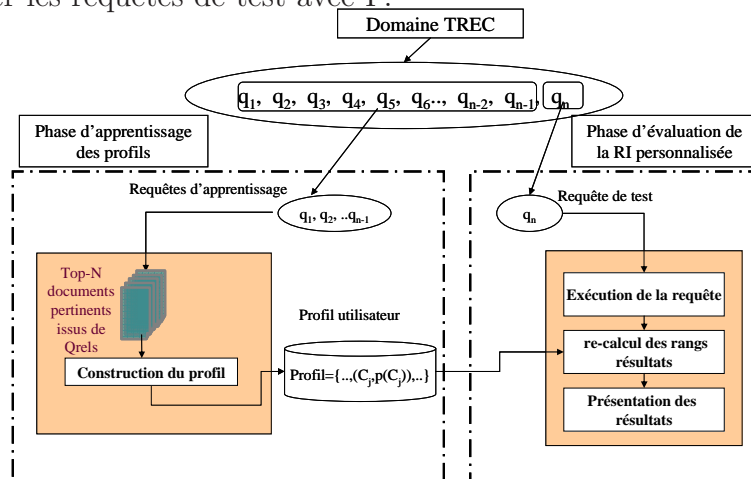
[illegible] les requêtes de test avec P.

Domaine TREC

$q_1$, $q_2$, $q_3$, $q_4$, $q_5$, $q_6$.., $q_{n-2}$, $q_{n-1}$, $q_n$

Phase d'apprentissage des profils

Phase d'évaluation de la RI personnalisée

Requêtes d'apprentissage

$q_1$, $q_2$, ..$q_{n-1}$

Requête de test

$q_n$

Top-N documents pertinents issus de Qrels

Construction du profil

Profil utilisateur

Profil={..,($C_j$,p($C_j$)),..}

Exécution de la requête

re-calcul des rangs résultats

Présentation des résultats